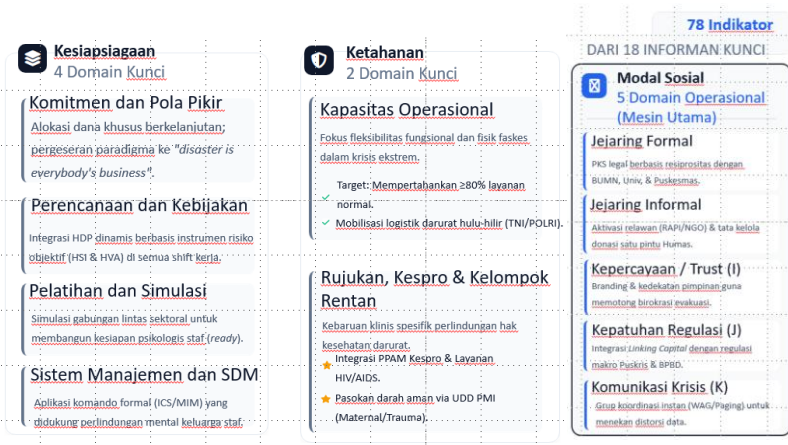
78 Indikator

DARI 18 INFORMAN KUNCI

Kesiapsiagaan
4 Domain Kunci

Komitmen dan Pola Pikir
Alokasi dana khusus berkelanjutan; pergeseran paradigma ke "disaster is everybody's business".

Perencanaan dan Kebijakan
Integrasi HDP dinamis berbasis instrumen risiko objektif (HSI & HVA) di semua shift kerja.

Pelatihan dan Simulasi
Simulasi gabungan lintas sektoral untuk membangun kesiapan psikologis staf (ready).

Sistem Manajemen dan SDM
Aplikasi komando formal (ICS/MIM) yang didukung perlindungan mental keluarga staf.

Ketahanan
2 Domain Kunci

Kapasitas Operasional
Fokus fleksibilitas fungsional dan fisik faskes dalam krisis ekstrem.

Target: Mempertahankan ≥80% layanan normal.

Mobilisasi logistik darurat hulu-hilir (TNI/POLRI).

Rujukan, Kespro & Kelompok Rentan
Kebaruan klinis spesifik perlindungan hak kesehatan darurat.

Integrasi PPAM Kespro & Layanan HIV/AIDS.

Pasokan darah aman via UDD PMI (Maternal/Trauma).

Modal Sosial
5 Domain Operasional (Mesin Utama)

Jejaring Formal
PKS legal berbasis resiprositas dengan BUMN, Univ, & Puskesmas.

Jejaring Informal
Aktivasi relawan (RAPI/NGO) & tata kelola donasi satu pintu Humas.

Kepercayaan / Trust (I)
Branding & kedekatan pimpinan guna memotong birokrasi evakuasi.

Kepatuhan Regulasi (J)
Integrasi Linking Capital dengan regulasi makro Puskris & BPBD.

Komunikasi Krisis (K)
Grup koordinasi instan (WAG/Paging) untuk menekan distorsi data.